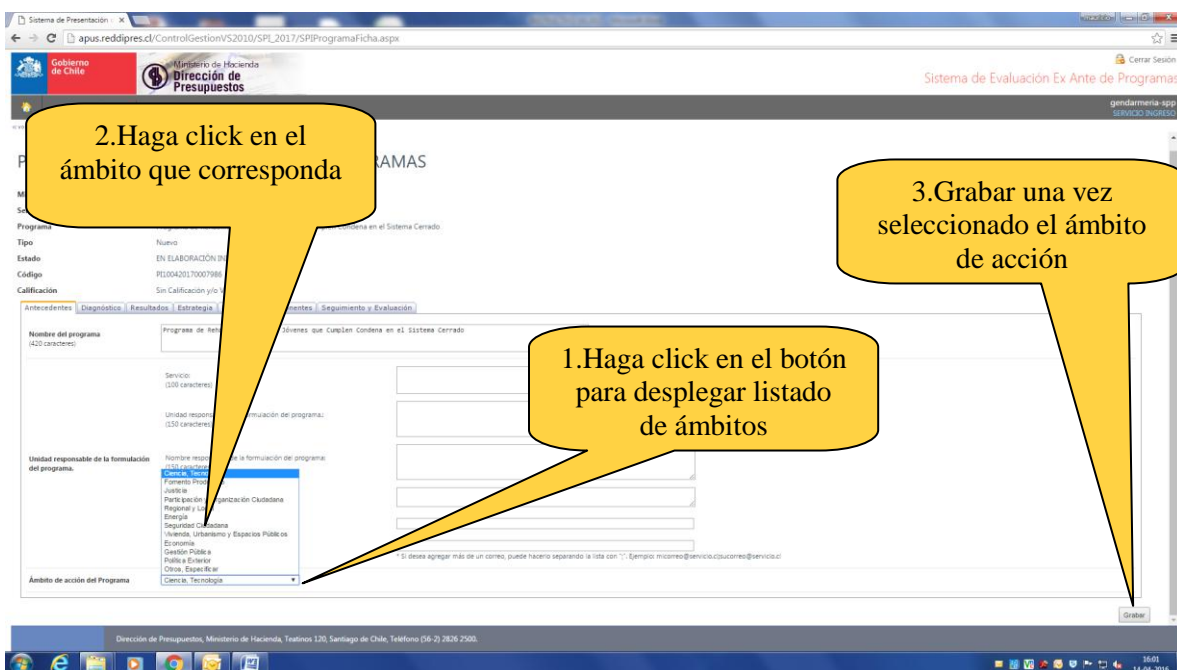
Sistema de Presentación ×

apus.reddipres.cl/ControlGestionVS2010/SPI_2017/SPIProgramaFicha.aspx

Gobierno de Chile

Ministerio de Hacienda
Dirección de Presupuestos

Cerrar Sesión

Sistema de Evaluación Ex Ante de Programas

gendarmeria-spp
SERVICIO INGRESO

2.Haga click en el ámbito que corresponda

P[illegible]RAMAS

3.Grabar una vez seleccionado el ámbito de acción

Programa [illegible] Condena en el Sistema Cerrado

Tipo Nuevo

Estado EN ELABORACIÓN IN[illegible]

Código PI100420170007986

Calificación Sin Calificación y/o V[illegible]

Antecedentes | Diagnóstico | Resultados | Estrategia | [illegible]entes | Seguimiento y Evaluación

Nombre del programa
(420 caracteres)

Programa de Reh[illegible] Jóvenes que Cumplen Condena en el Sistema Cerrado

1.Haga click en el botón para desplegar listado de ámbitos

Servicio:
(100 caracteres)

Unidad respons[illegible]rmulación del programa.:
(150 caracteres)

Unidad responsable de la formulación del programa.

Nombre respo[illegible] la formulación del programa:
(150 caracteres)

Ciencia, Tecno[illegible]
Fomento Prod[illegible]
Justicia
Participación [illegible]ganización Ciudadana
Regional y Lo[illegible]
Energía
Seguridad Ciudadana
Vivienda, Urbanismo y Espacios Públicos
Economía
Gestión Pública
Política Exterior
Otros, Especificar

* Si desea agregar más de un correo, puede hacerlo separando la lista con ";". Ejemplo: micorreo@servicio.cl;sucorreo@servicio.cl

Ámbito de acción del Programa

Ciencia, Tecnología

Grabar

Dirección de Presupuestos, Ministerio de Hacienda, Teatinos 120, Santiago de Chile, Teléfono (56-2) 2826 2500.

16:01
14-06-2016